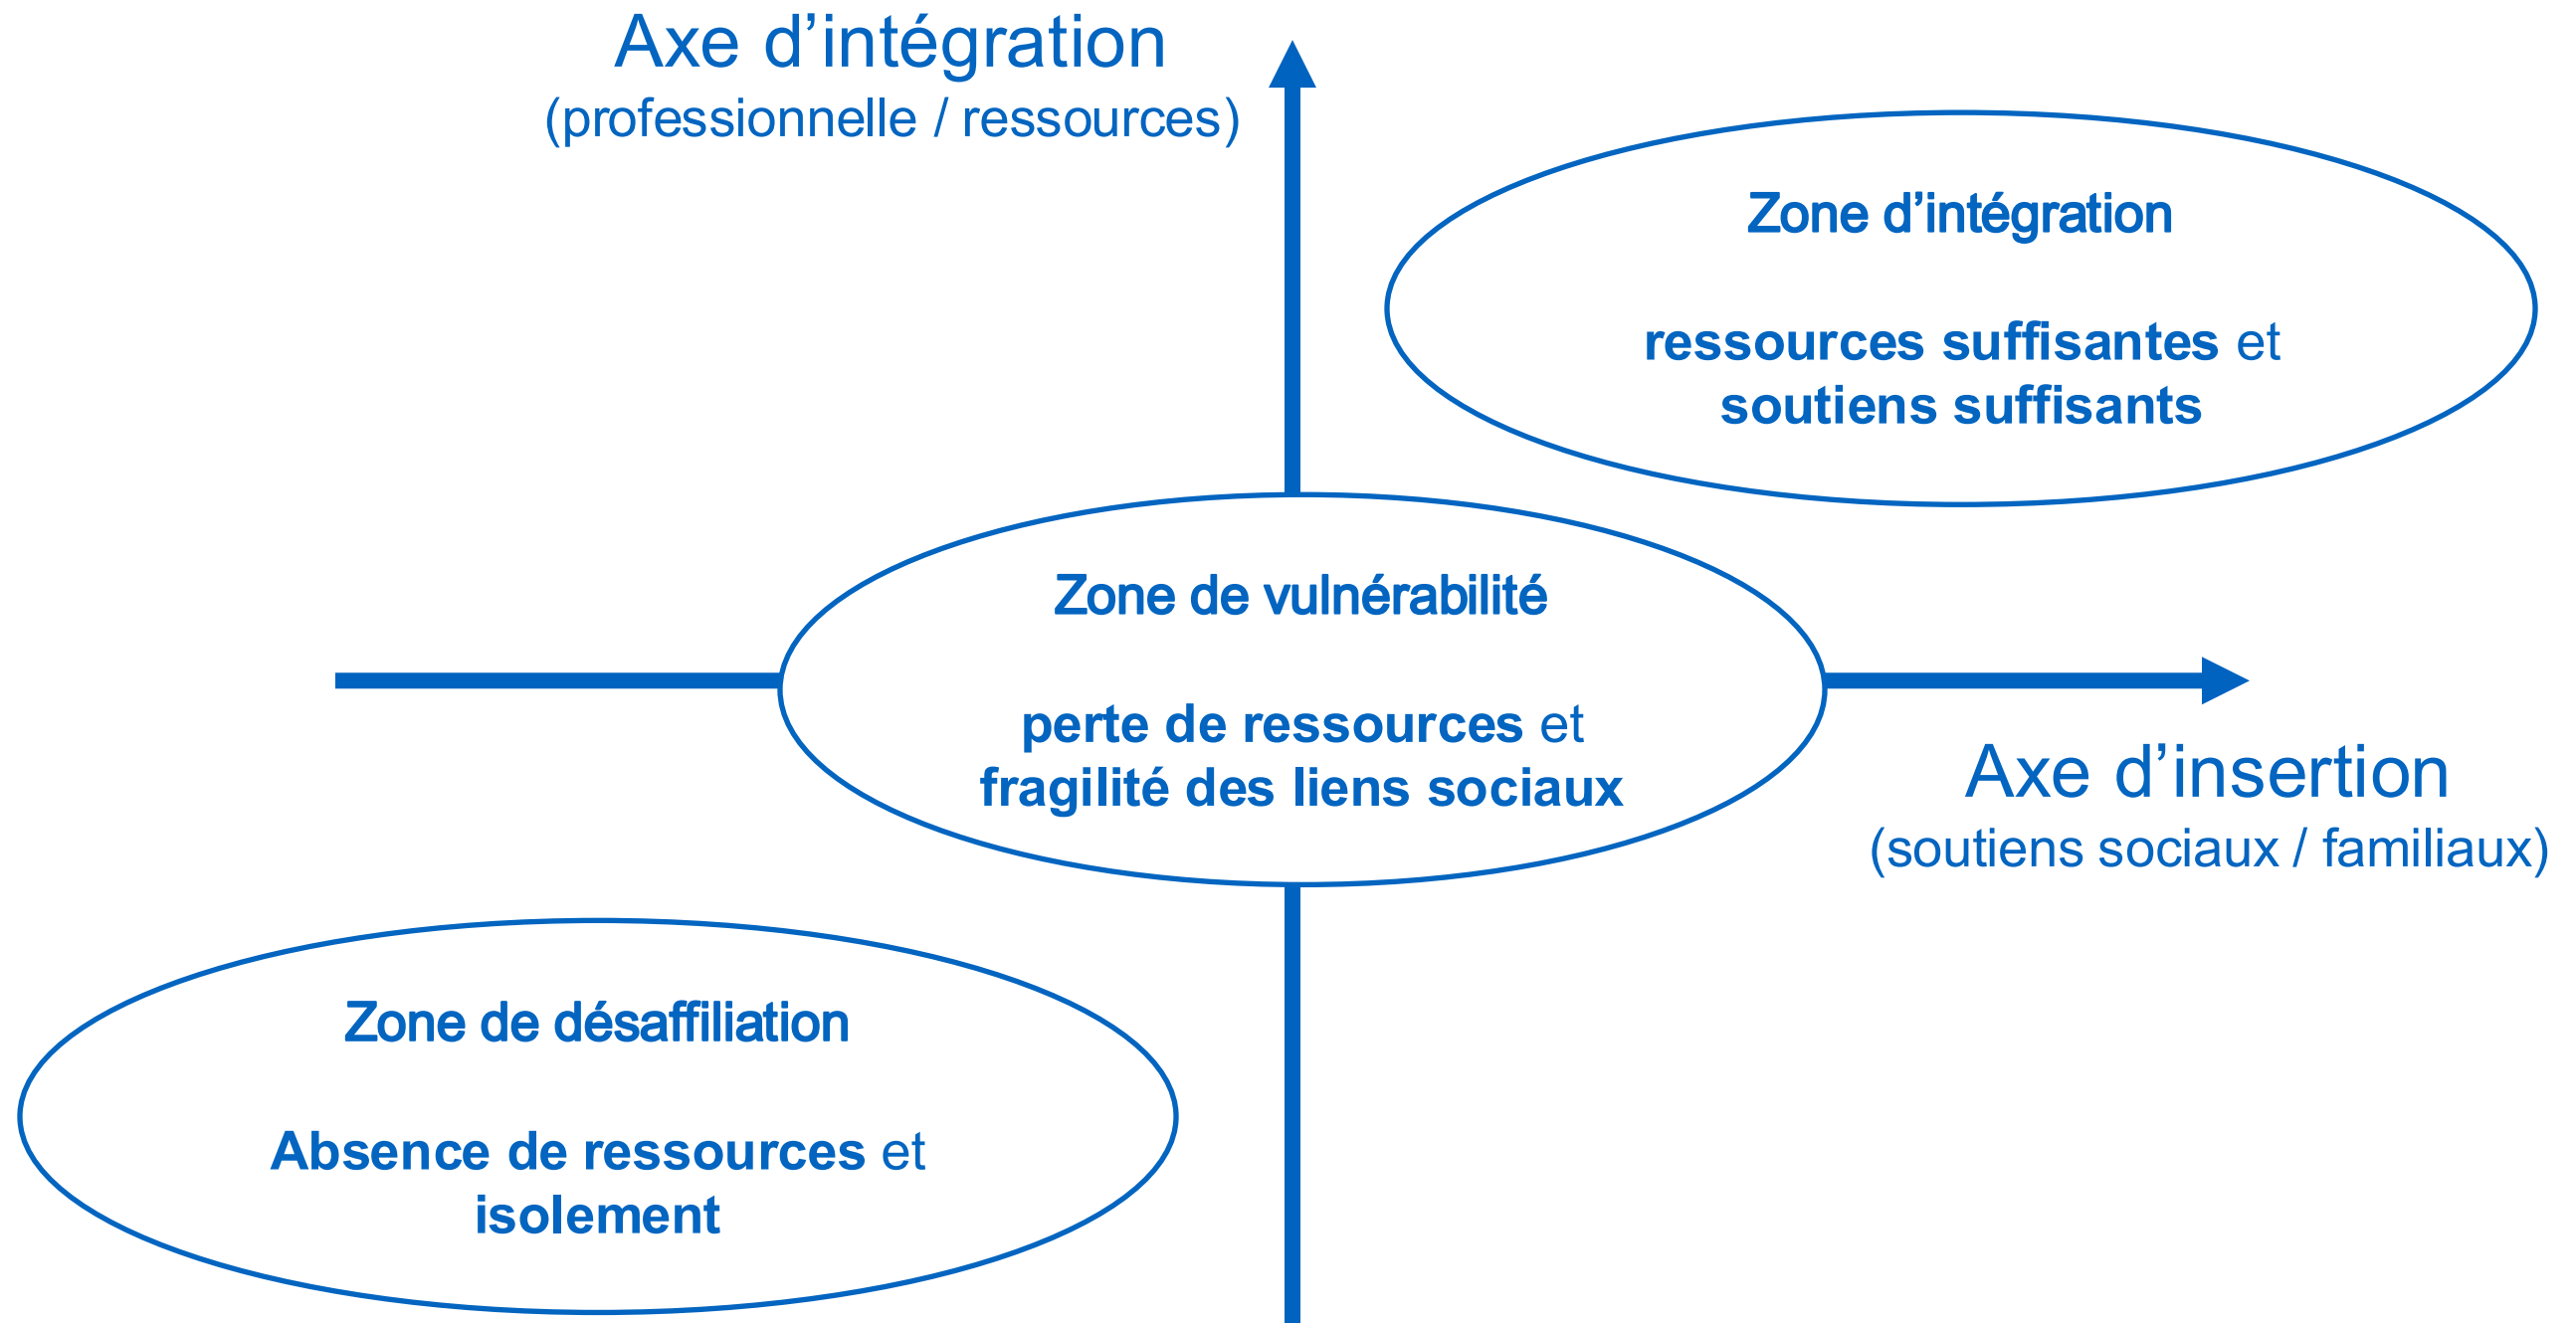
Axe d'intégration
(professionnelle / ressources)

Zone d'intégration

ressources suffisantes et soutiens suffisants

Zone de vulnérabilité

perte de ressources et fragilité des liens sociaux

Axe d'insertion
(soutiens sociaux / familiaux)

Zone de désaffiliation

Absence de ressources et isolement